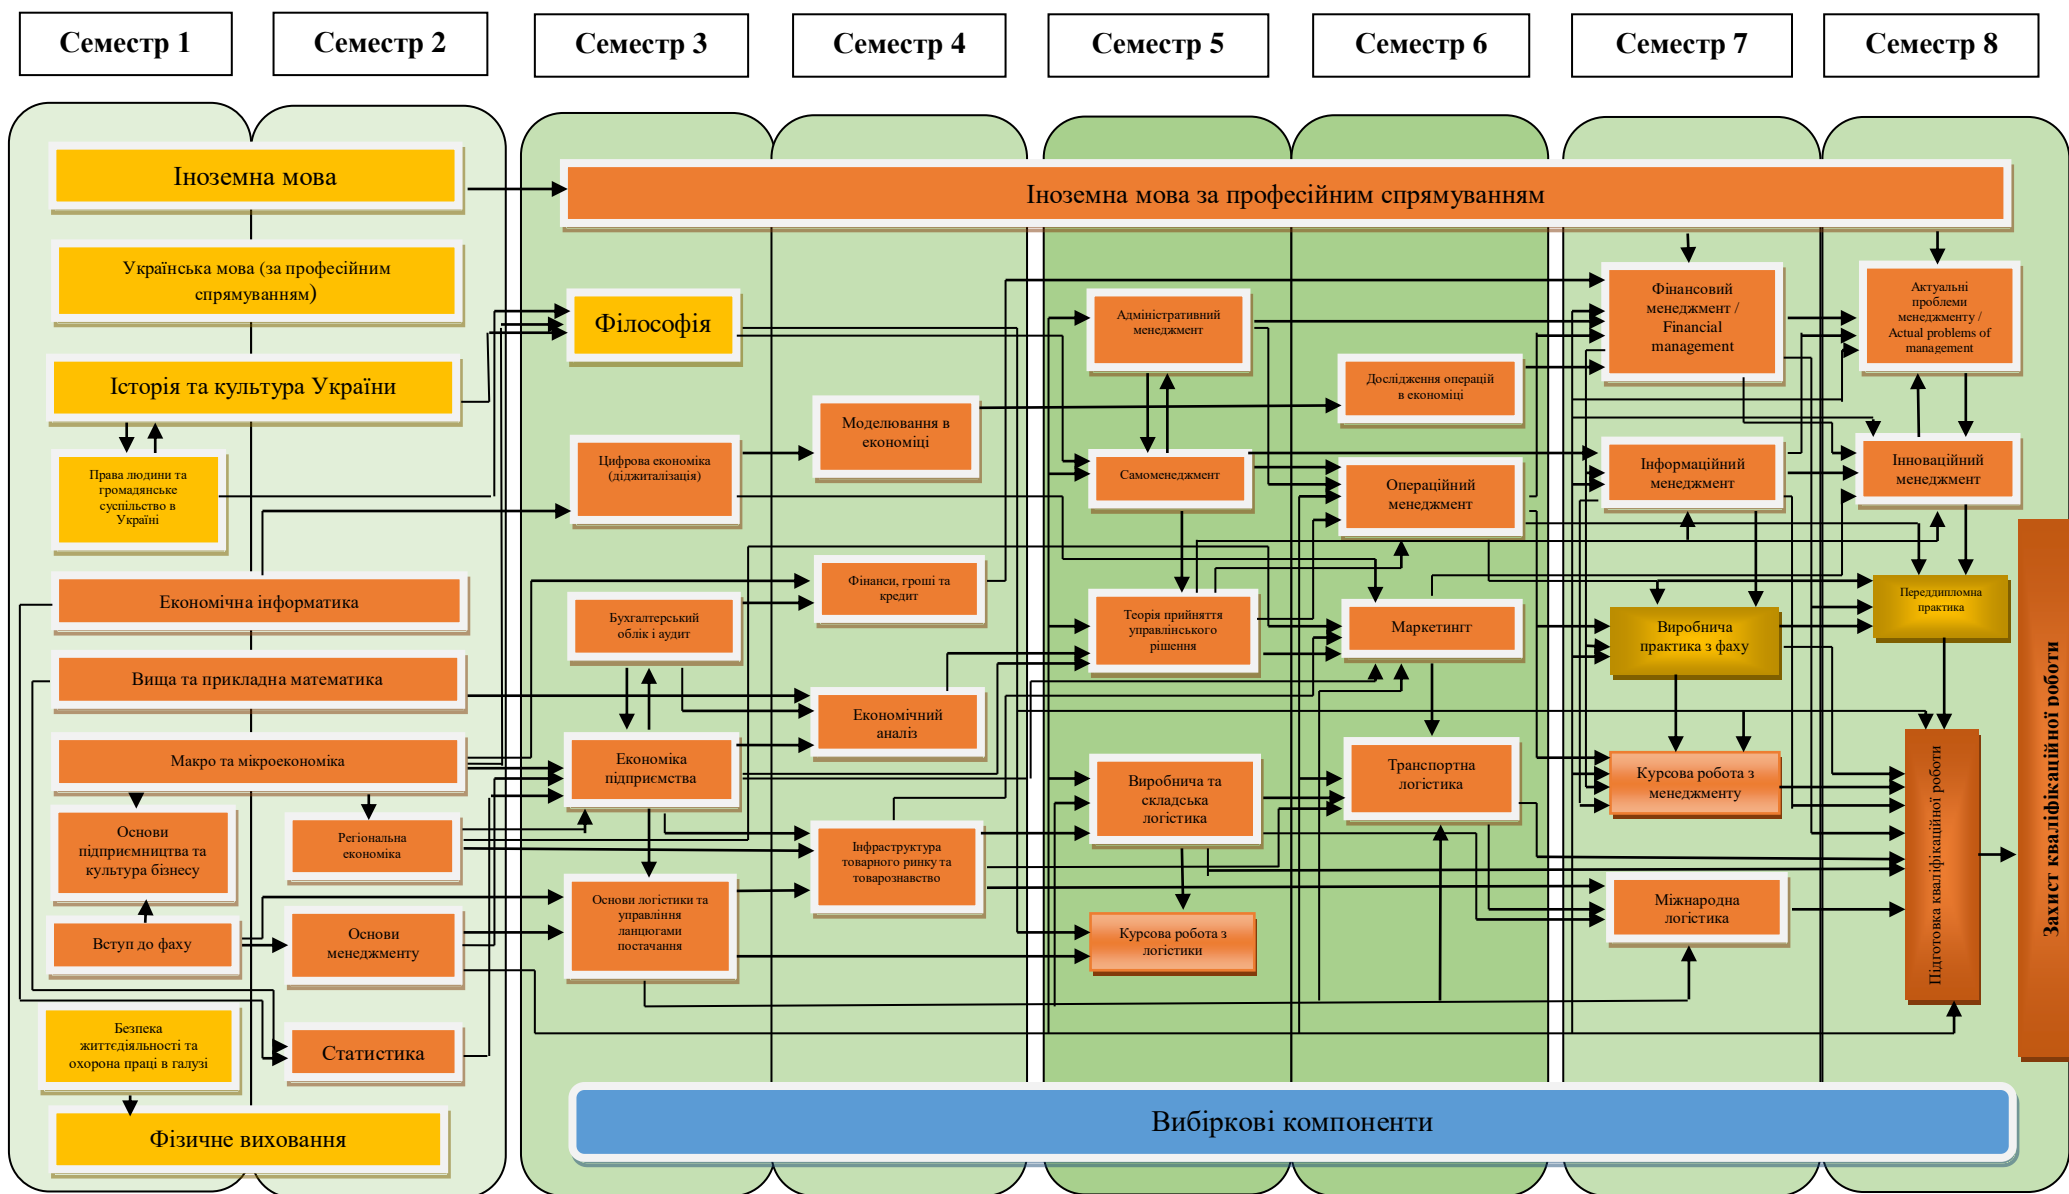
Семестр 1 Семестр 2 Семестр 3 Семестр 4 Семестр 5 Семестр 6 Семестр 7 Семестр 8

Іноземна мова

Іноземна мова за професійним спрямуванням

Українська мова (за професійним спрямуванням)

Філософія

Історія та культура України

Права людини та громадянське суспільство в Україні

Економічна інформатика

Вища та прикладна математика

Макро та мікроекономіка

Основи підприємництва та культура бізнесу

Регіональна економіка

Вступ до фаху

Основи менеджменту

Безпека життєдіяльності та охорона праці в галузі

Статистика

Фізичне виховання

Цифрова економіка (діджиталізація)

Моделювання в економіці

Бухгалтерський облік і аудит

Фінанси, гроші та кредит

Економічний аналіз

Економіка підприємства

Інфраструктура товарного ринку та товарознавство

Основи логістики та управління ланцюгами постачання

Адміністративний менеджмент

Самоменеджмент

Теорія прийняття управлінського рішення

Виробнича та складська логістика

Курсова робота з логістики

Дослідження операцій в економіці

Операційний менеджмент

Маркетинг

Транспортна логістика

Фінансовий менеджмент / Financial management

Інформаційний менеджмент

Виробнича практика з фаху

Курсова робота з менеджменту

Міжнародна логістика

Актуальні проблеми менеджменту / Actual problems of management

Інноваційний менеджмент

Переддипломна практика

Підготовка кваліфікаційної роботи

Захист кваліфікаційної роботи

Вибіркові компоненти